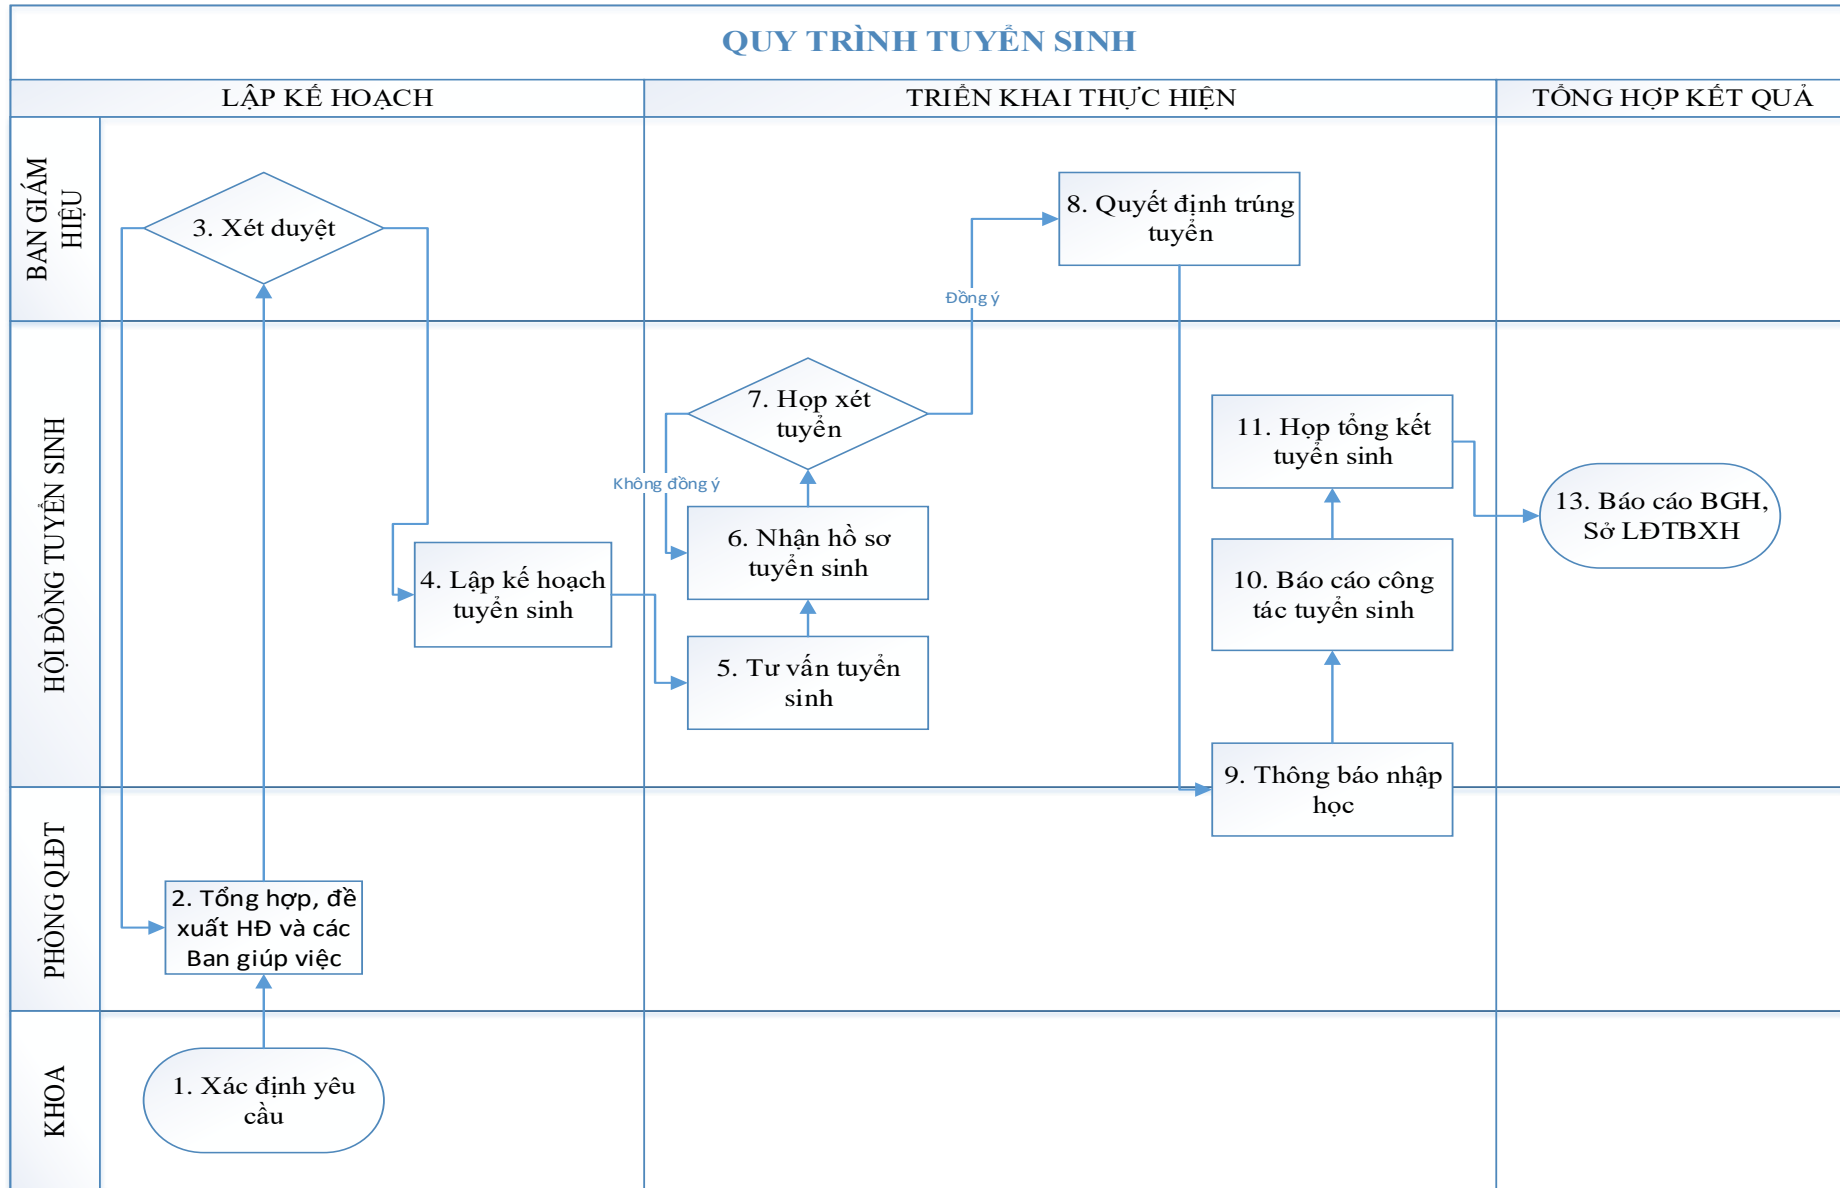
QUY TRÌNH TUYỂN SINH

LẬP KẾ HOẠCH

TRIỂN KHAI THỰC HIỆN

TỔNG HỢP KẾT QUẢ

BAN GIÁM HIỆU

HỘI ĐỒNG TUYỂN SINH

PHÒNG QLĐT

KHOA

3. Xét duyệt

8. Quyết định trúng tuyển

Đồng ý

7. Họp xét tuyển

Không đồng ý

11. Họp tổng kết tuyển sinh

13. Báo cáo BGH, Sở LĐTBXH

6. Nhận hồ sơ tuyển sinh

4. Lập kế hoạch tuyển sinh

10. Báo cáo công tác tuyển sinh

5. Tư vấn tuyển sinh

9. Thông báo nhập học

2. Tổng hợp, đề xuất HĐ và các Ban giúp việc

1. Xác định yêu cầu